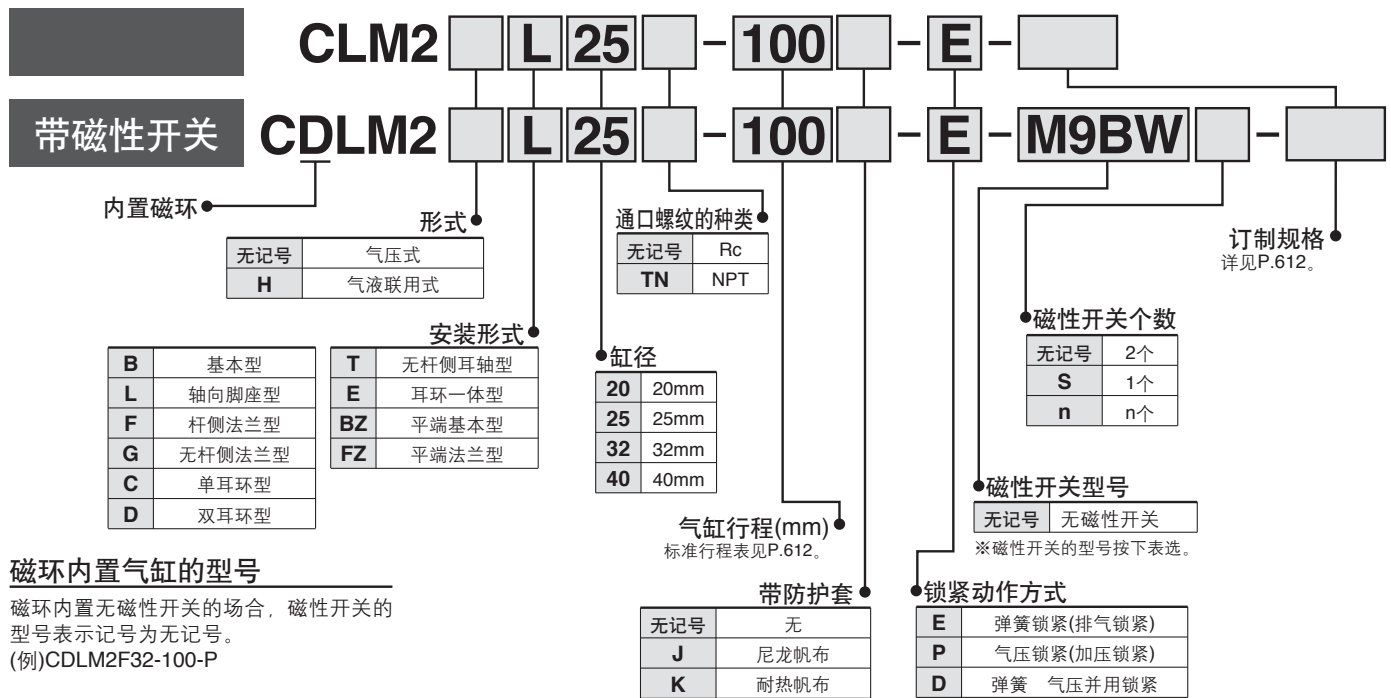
CLM2 L 25 - 100 - E -

带磁性开关 CDLM2 L 25 - 100 - E - M9BW -

内置磁环

形式

| 无记号 | 气压式 |
|---|---|
| H | 气液联用式 |

安装形式

| B | 基本型 |
|---|---|
| L | 轴向脚座型 |
| F | 杆侧法兰型 |
| G | 无杆侧法兰型 |
| C | 单耳环型 |
| D | 双耳环型 |

| T | 无杆侧耳轴型 |
|---|---|
| E | 耳环一体型 |
| BZ | 平端基本型 |
| FZ | 平端法兰型 |

通口螺纹的种类

| 无记号 | Rc |
|---|---|
| TN | NPT |

缸径

| 20 | 20mm |
|---|---|
| 25 | 25mm |
| 32 | 32mm |
| 40 | 40mm |

气缸行程(mm)
标准行程表见P.612。

带防护套

| 无记号 | 无 |
|---|---|
| J | 尼龙帆布 |
| K | 耐热帆布 |

订制规格
详见P.612。

磁性开关个数

| 无记号 | 2个 |
|---|---|
| S | 1个 |
| n | n个 |

磁性开关型号

| 无记号 | 无磁性开关 |
|---|---|

※磁性开关的型号按下表选。

锁紧动作方式

| E | 弹簧锁紧(排气锁紧) |
|---|---|
| P | 气压锁紧(加压锁紧) |
| D | 弹簧 气压并用锁紧 |

磁环内置气缸的型号

磁环内置无磁性开关的场合，磁性开关的型号表示记号为无记号。
(例)CDLM2F32-100-P